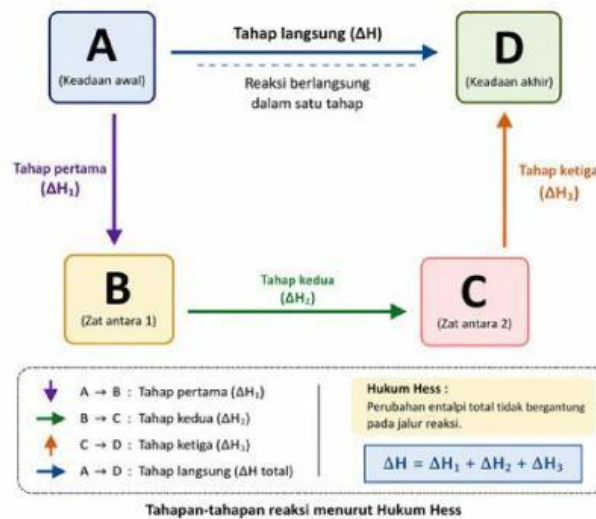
A
(Keadaan awal)

Tahap langsung ($\Delta H$)

Reaksi berlangsung dalam satu tahap

D
(Keadaan akhir)

Tahap pertama
($\Delta H_1$)

Tahap ketiga
($\Delta H_3$)

B
(Zat antara 1)

Tahap kedua
($\Delta H_2$)

C
(Zat antara 2)

$A \rightarrow B$ : Tahap pertama ($\Delta H_1$)
$B \rightarrow C$ : Tahap kedua ($\Delta H_2$)
$C \rightarrow D$ : Tahap ketiga ($\Delta H_3$)
$A \rightarrow D$ : Tahap langsung ($\Delta H$ total)

Hukum Hess :
Perubahan entalpi total tidak bergantung pada jalur reaksi.

$\Delta H = \Delta H_1 + \Delta H_2 + \Delta H_3$

Tahapan-tahapan reaksi menurut Hukum Hess